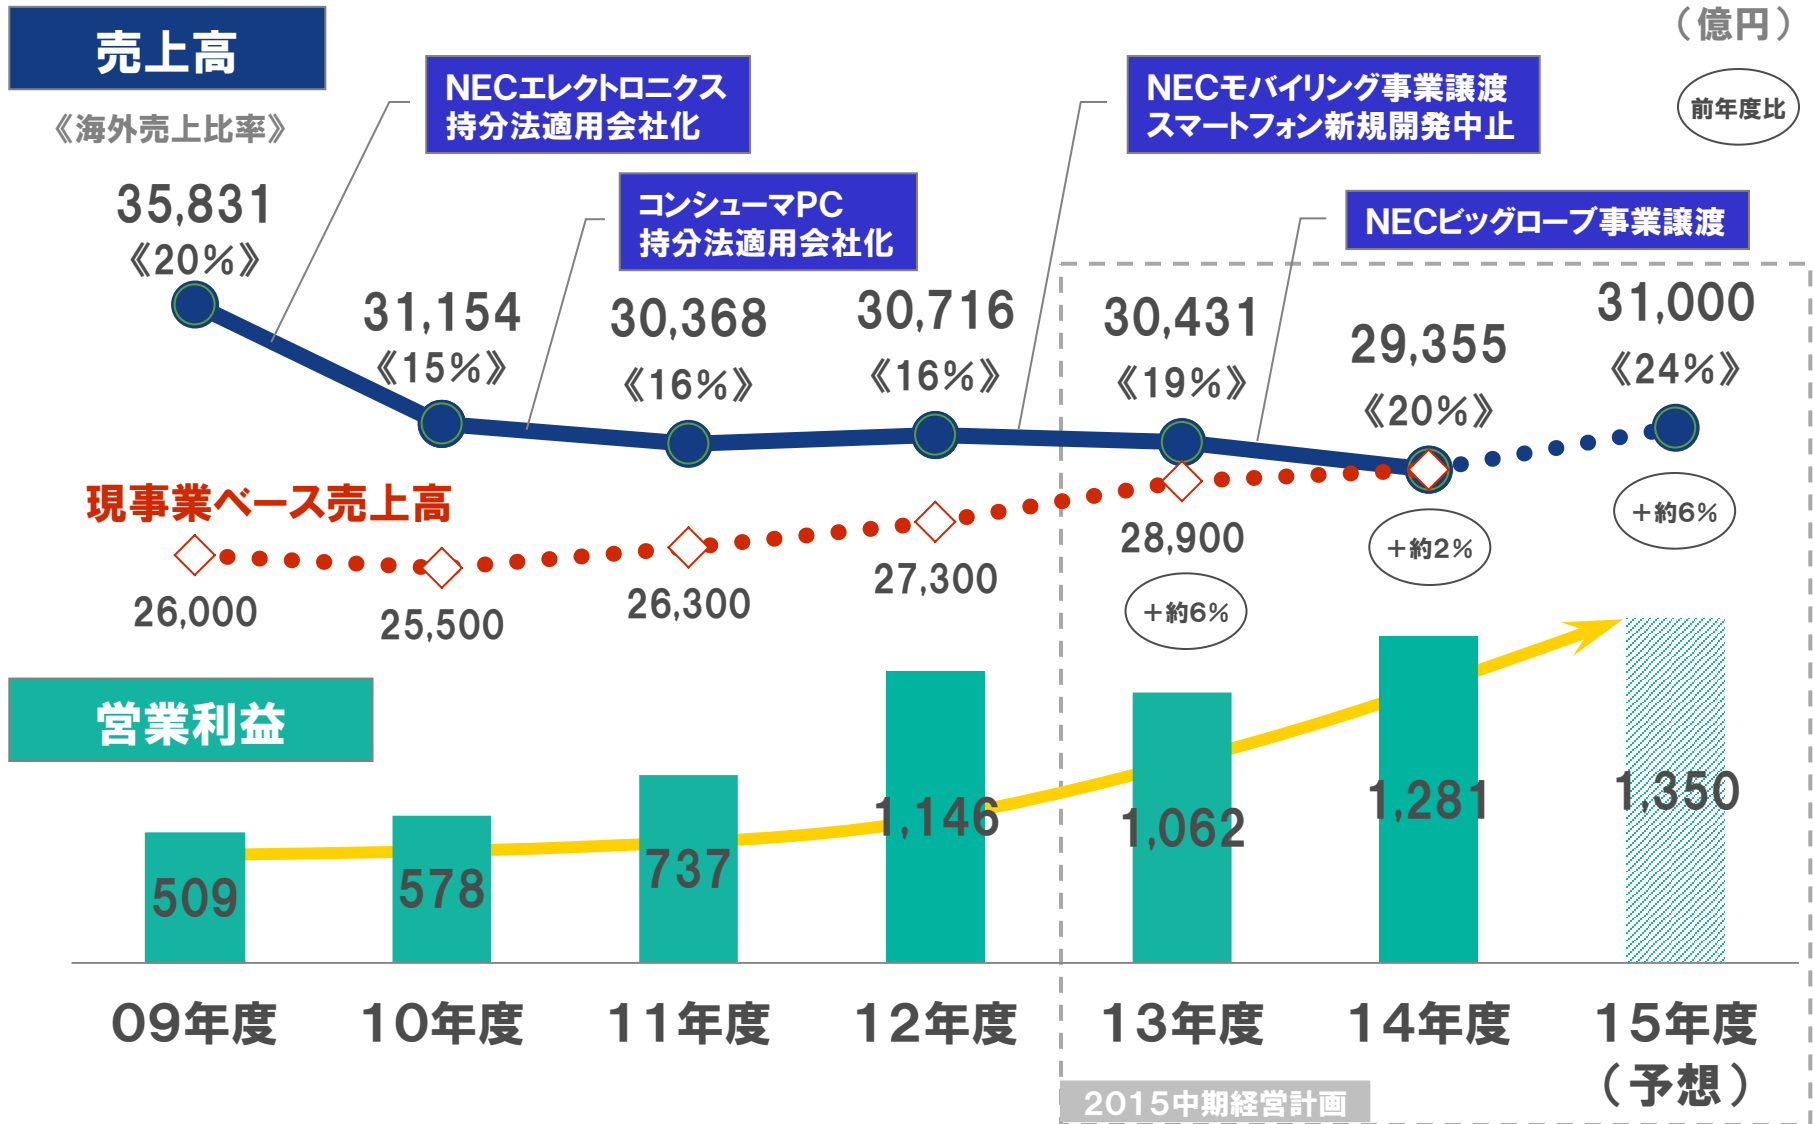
売上高

《海外売上比率》

（億円）

NECエレクトロニクス持分法適用会社化

NECモバイリング事業譲渡
スマートフォン新規開発中止

前年度比

コンシューマPC持分法適用会社化

NECビッグローブ事業譲渡

35,831
《20%》

31,154
《15%》

30,368
《16%》

30,716
《16%》

30,431
《19%》

29,355
《20%》

31,000
《24%》

現事業ベース売上高

26,000

25,500

26,300

27,300

28,900

＋約6%

＋約2%

＋約6%

営業利益

509

578

737

1,146

1,062

1,281

1,350

09年度

10年度

11年度

12年度

13年度

14年度

15年度
（予想）

2015中期経営計画